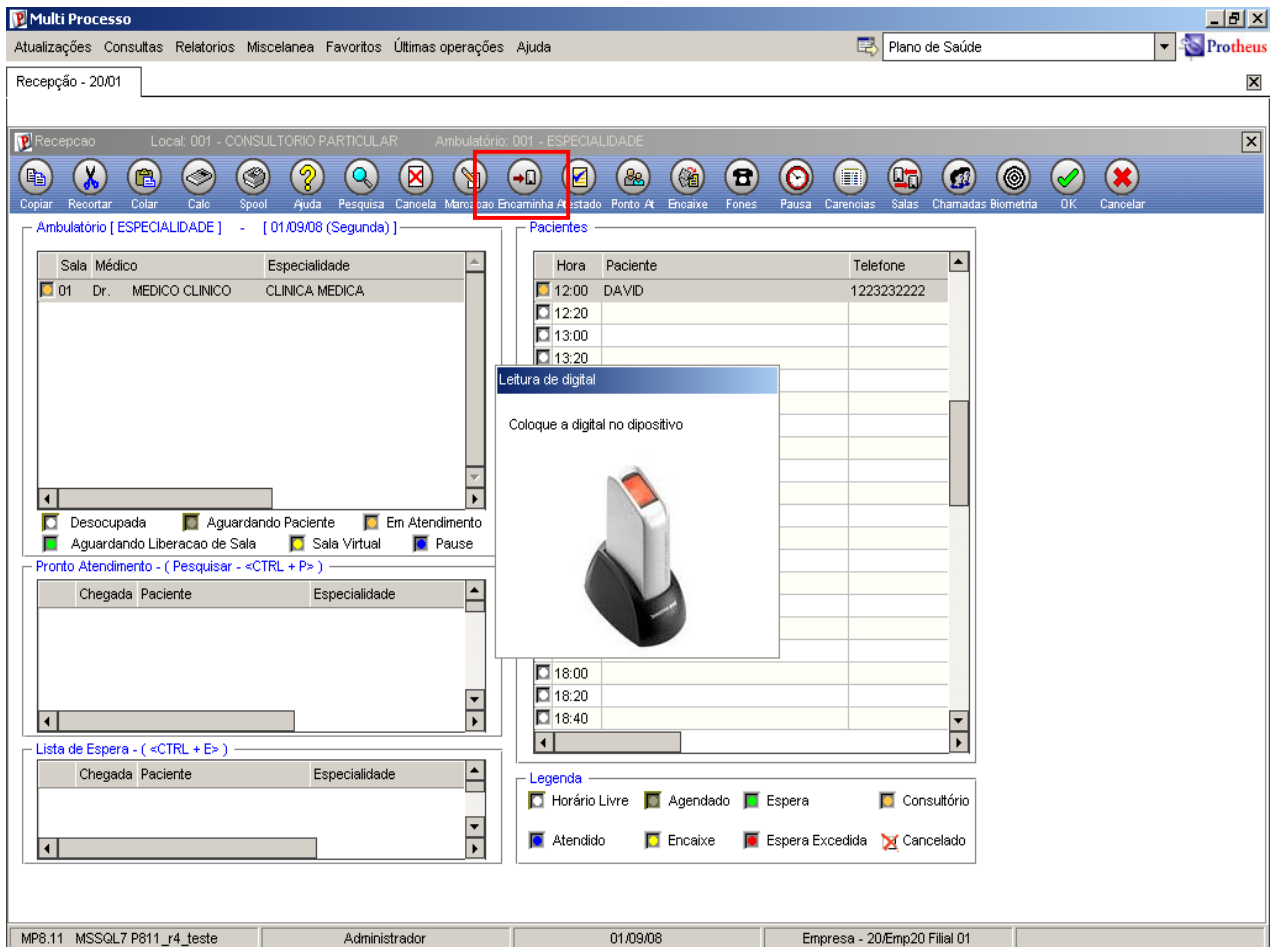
Multi Processo

Atualizações Consultas Relatorios Miscelanea Favoritos Últimas operações Ajuda

Plano de Saúde

Protheus

Recepção - 20/01

Recepcao Local: 001 - CONSULTORIO PARTICULAR Ambulatório: 001 - ESPECIALIDADE

Copiar Recortar Colar Calc Spool Ajuda Pesquisa Cancela Marcacao Encaminha Atestado Ponto At Encaixe Fones Pausa Carencias Salas Chamadas Biometria OK Cancelar

Ambulatório [ ESPECIALIDADE ] - [ 01/09/08 (Segunda) ]

| Sala | Médico | Especialidade |
|---|---|---|
| 01 | Dr. MEDICO CLINICO | CLINICA MEDICA |

Desocupada Aguardando Paciente Em Atendimento
Aguardando Liberacao de Sala Sala Virtual Pause

Pronto Atendimento - ( Pesquisar - <CTRL + P> )

| Chegada | Paciente | Especialidade |
|---|---|---|

Lista de Espera - ( <CTRL + E> )

| Chegada | Paciente | Especialidade |
|---|---|---|

Pacientes

| Hora | Paciente | Telefone |
|---|---|---|
| 12:00 | DAVID | 1223232222 |
| 12:20 | | |
| 13:00 | | |
| 13:20 | | |
| 18:00 | | |
| 18:20 | | |
| 18:40 | | |

Leitura de digital

Coloque a digital no dipositivo

Legenda
Horário Livre Agendado Espera Consultório
Atendido Encaixe Espera Excedida Cancelado

MP8.11 MSSQL7 P811_r4_teste Administrador 01/09/08 Empresa - 20/Emp20 Filial 01